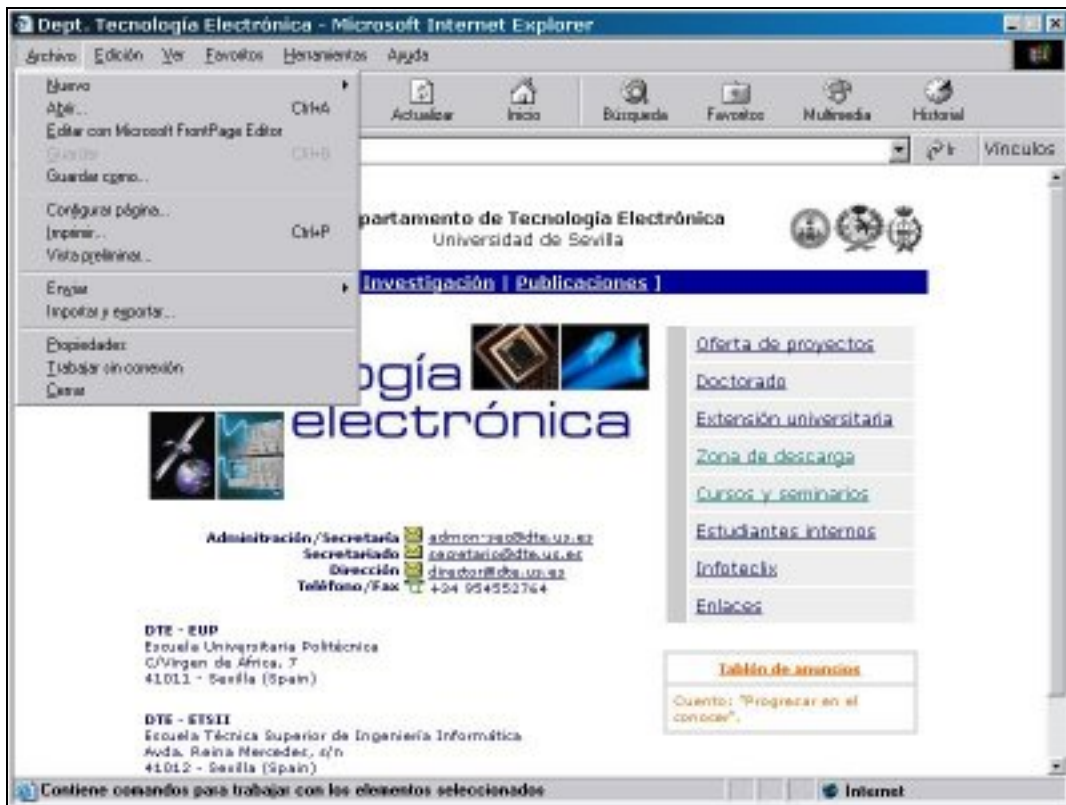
Dept. Tecnología Electrónica - Microsoft Internet Explorer

Archivo Edición Ver Favoritos Herramientas Ayuda

Nuevo
Abrir... Ctrl+A
Editar con Microsoft FrontPage Editor
Guardar Ctrl+G
Guardar como...
Configurar página...
Imprimir... Ctrl+P
Vista preliminar...
Enviar
Importar y exportar...
Propiedades
Trabajar sin conexión
Cerrar

Actualizar Inicio Búsqueda Favoritos Multimedia Historial

Ir Vínculos

partamento de Tecnología Electrónica
Universidad de Sevilla

Investigación | Publicaciones ]

ogía
electrónica

Oferta de proyectos
Doctorado
Extensión universitaria
Zona de descarga
Cursos y seminarios
Estudiantes internos
Infoteclix
Enlaces

Administración/Secretaría admon-sec@dte.us.es
Secretariado secretario@dte.us.es
Dirección director@dte.us.es
Teléfono/Fax +34 954552764

DTE - EUP
Escuela Universitaria Politécnica
C/Virgen de África, 7
41011 - Sevilla (Spain)

DTE - ETSII
Escuela Técnica Superior de Ingeniería Informática
Avda. Reina Mercedes, s/n
41012 - Sevilla (Spain)

Tablón de anuncios
Cuento: "Progrecar en el conocer".

Contiene comandos para trabajar con los elementos seleccionados
Internet